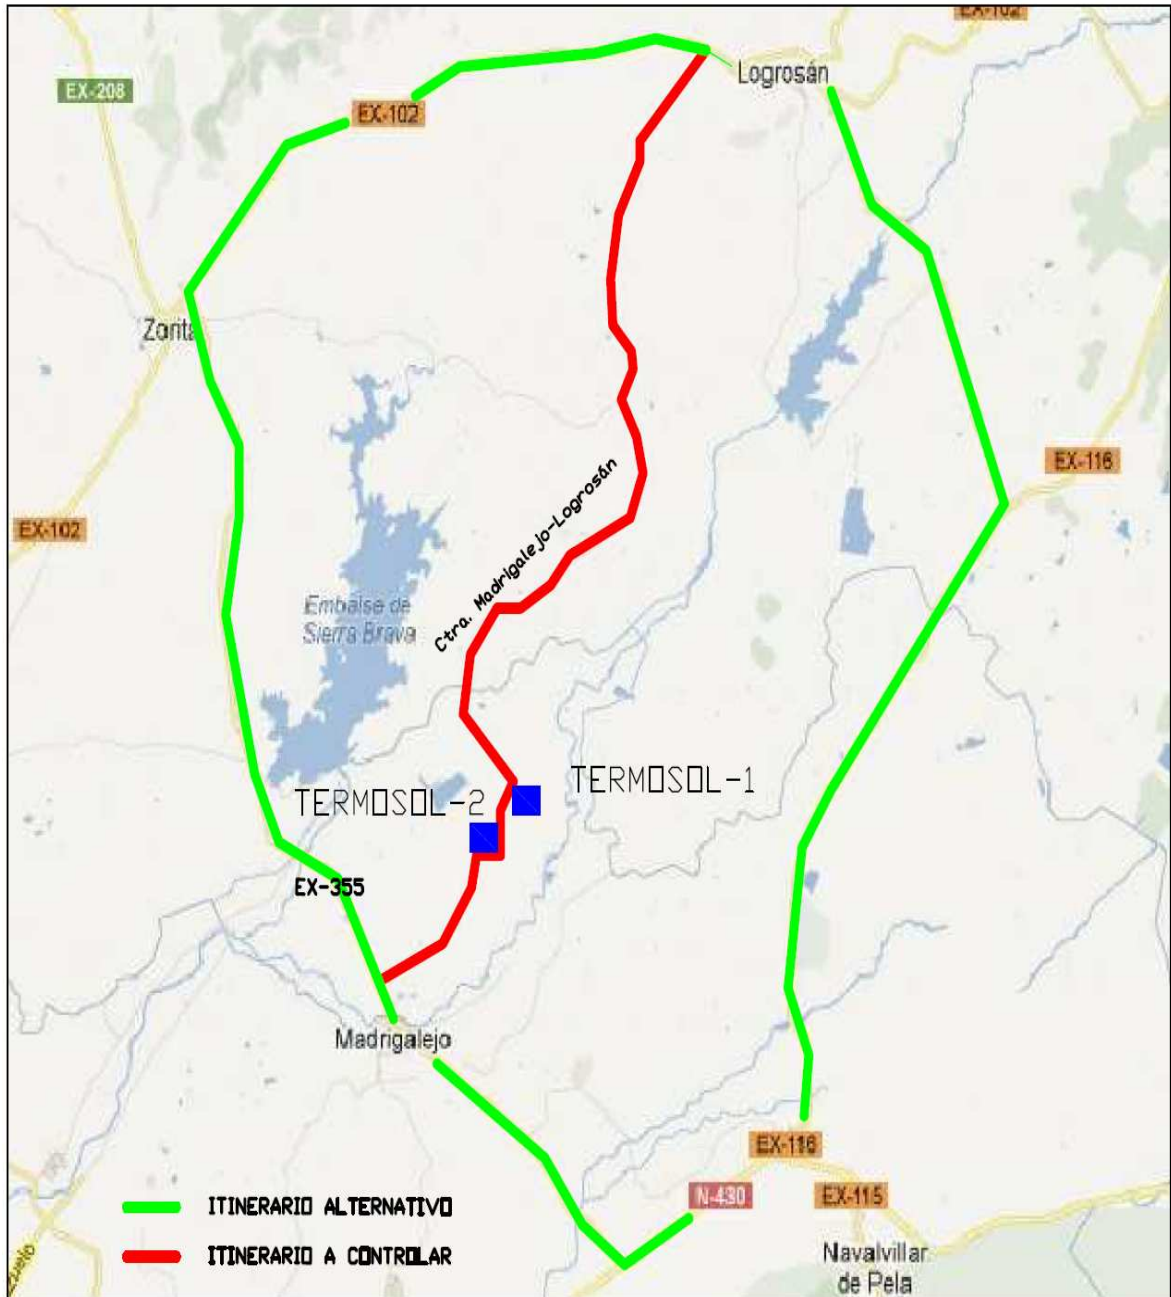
EX-102
EX-208
Logrosán
EX-102
Zorita
EX-116
EX-102
Ctra. Madrigalejo-Logrosán
Embalse de Sierra Brava
TERMOSOL-1
TERMOSOL-2
EX-355
Madrigalejo
EX-116
N-430
EX-115
Navalvillar de Pela
ITINERARIO ALTERNATIVO
ITINERARIO A CONTROLAR